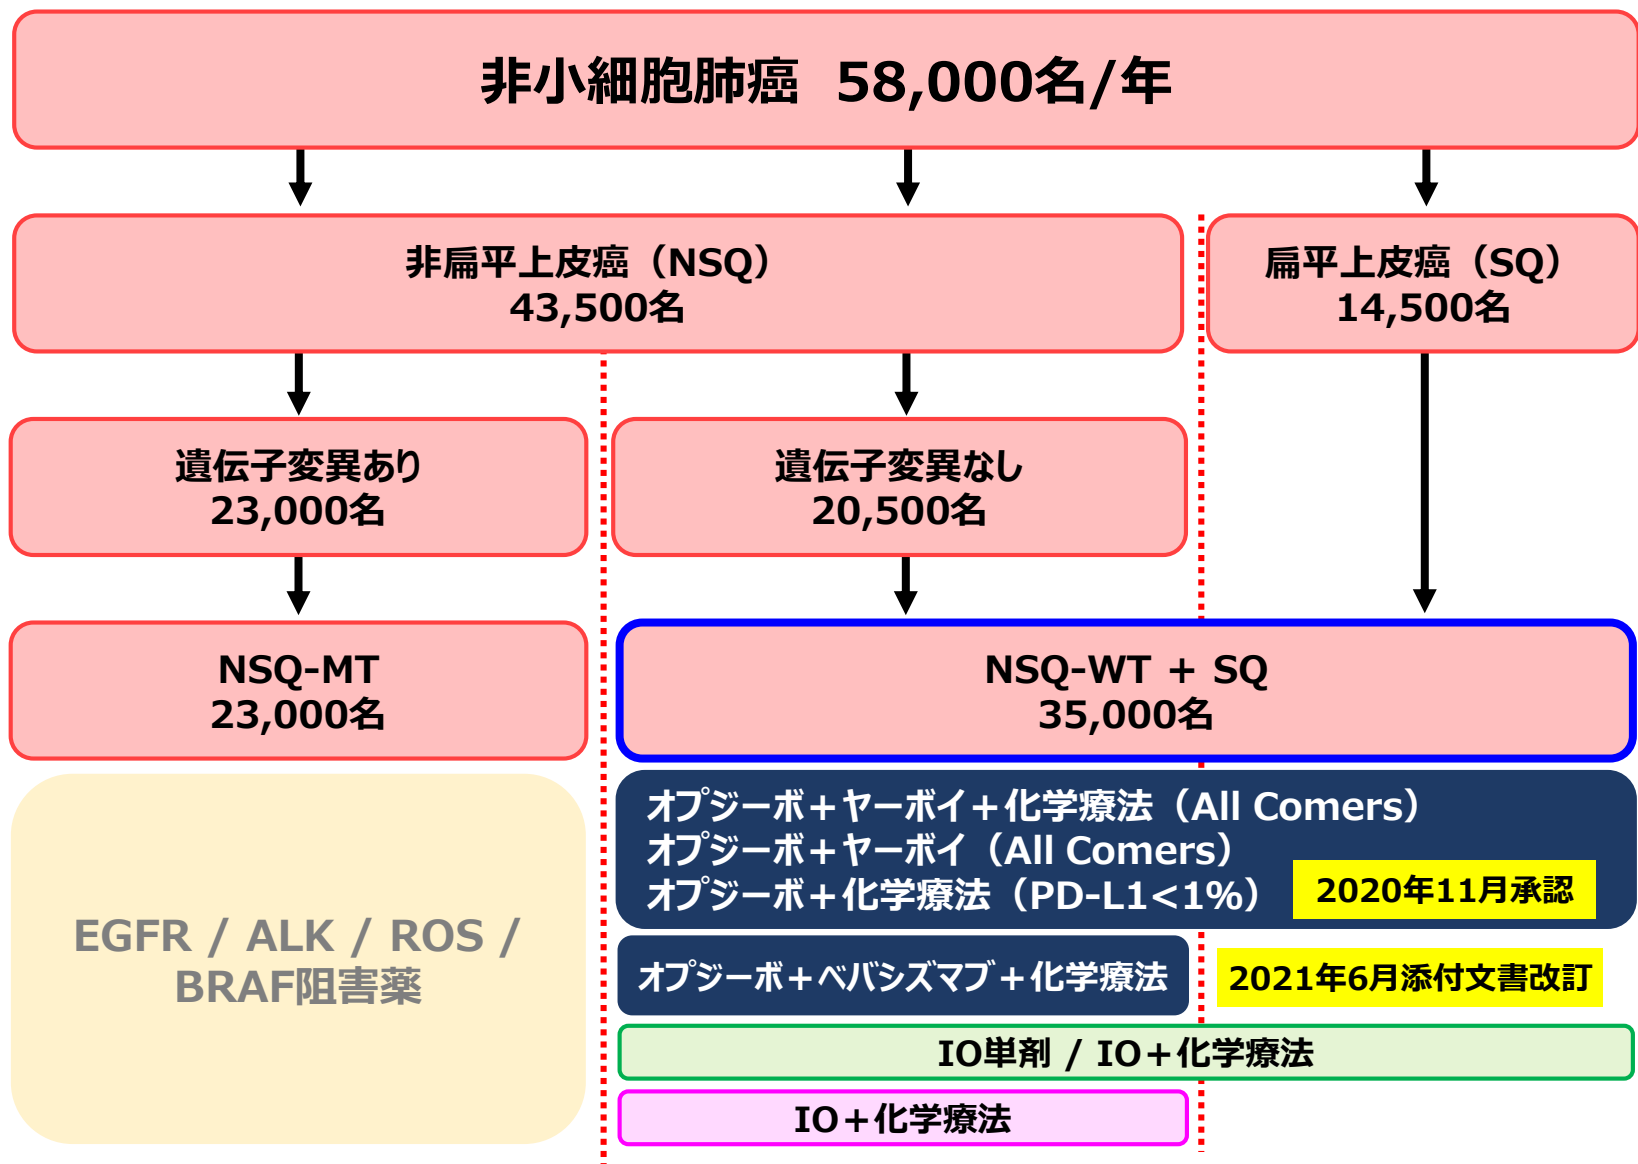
非小細胞肺癌　58,000名/年

非扁平上皮癌（NSQ）
43,500名

扁平上皮癌（SQ）
14,500名

遺伝子変異あり
23,000名

遺伝子変異なし
20,500名

NSQ-MT
23,000名

NSQ-WT + SQ
35,000名

EGFR / ALK / ROS / BRAF阻害薬

オプジーボ＋ヤーボイ＋化学療法（All Comers）
オプジーボ＋ヤーボイ（All Comers）
オプジーボ＋化学療法（PD-L1<1%）

2020年11月承認

オプジーボ＋ベバシズマブ＋化学療法

2021年6月添付文書改訂

IO単剤 / IO＋化学療法

IO＋化学療法